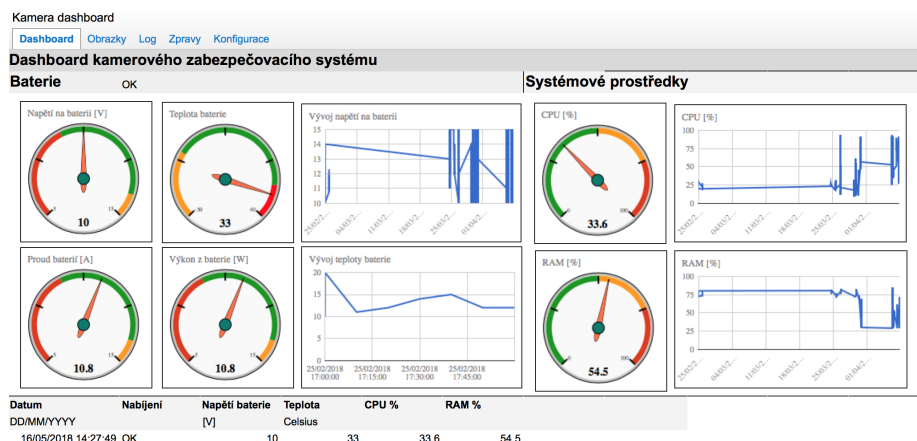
Kamera dashboard

Dashboard Obrazky Log Zpravy Konfigurace

Dashboard kamerového zabezpečovacího systému

Baterie OK

Systémové prostředky

Napětí na baterii [V]
5 15
10

Teplota baterie
-30 40
33

Vývoj napětí na baterii
15 14 13 12 11 10 9 8 7 6 5
25/02/2... 04/03/2... 11/03/2... 18/03/2... 25/03/2... 01/04/2...

CPU [%]
0 100
33.6

CPU [%]
100 75 50 25 0
25/02/2... 04/03/2... 11/03/2... 18/03/2... 25/03/2... 01/04/2...

Proud baterií [A]
5 15
10.8

Výkon z baterie [W]
5 15
10.8

Vývoj teploty baterie
20 15 10 5 0
25/02/2018 17:00:00 25/02/2018 17:15:00 25/02/2018 17:30:00 25/02/2018 17:45:00

RAM [%]
0 100
54.5

RAM [%]
100 75 50 25 0
25/02/2... 04/03/2... 11/03/2... 18/03/2... 25/03/2... 01/04/2...

| Datum | Nabíjení | Napětí baterie | Teplota | CPU % | RAM % |
|---|---|---|---|---|---|
| DD/MM/YYYY | | [V] | Celsius | | |
| 16/05/2018 14:27:49 | OK | 10 | 33 | 33.6 | 54.5 |